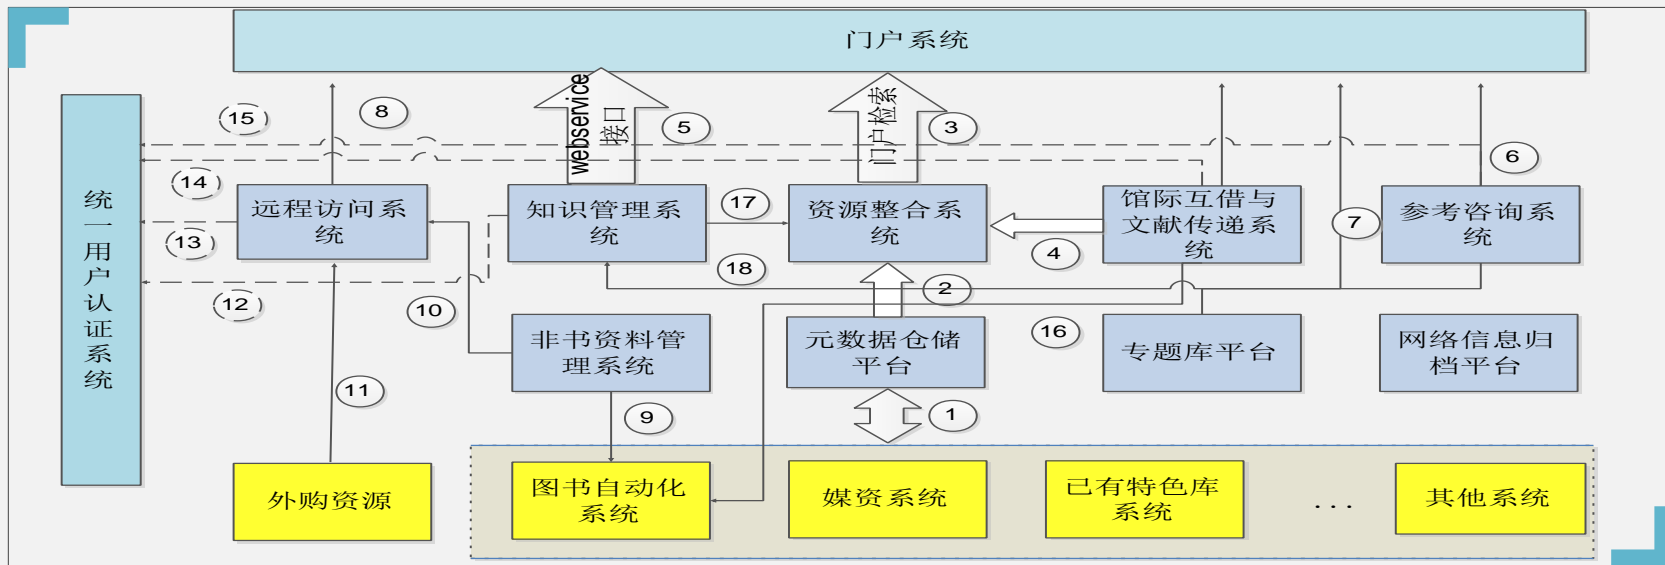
门户系统

统一用户认证系统

15
8
webservice接口
5
门户检索
3
6
14
远程访问系统
知识管理系统
17
资源整合系统
馆际互借与文献传递系统
7
参考咨询系统
13
4
18
2
12
10
16
非书资料管理系统
元数据仓储平台
专题库平台
网络信息归档平台
11
9
1
外购资源
图书自动化系统
媒资系统
已有特色库系统
. . .
其他系统